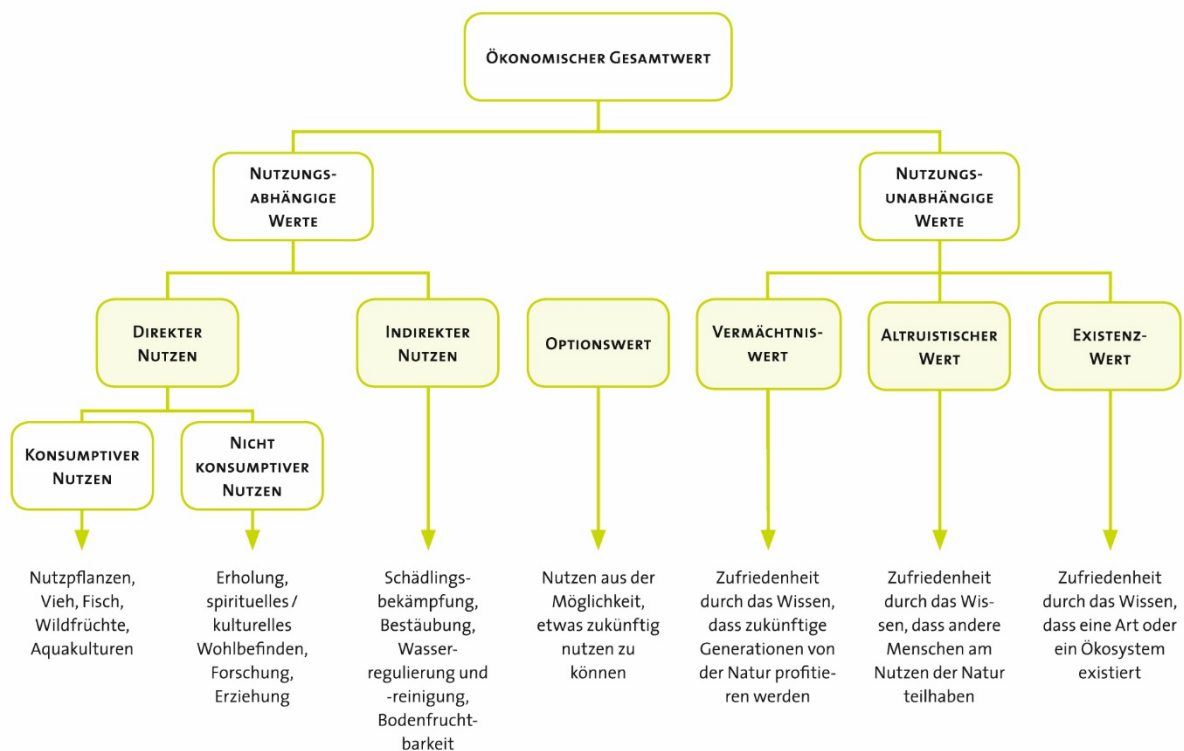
Ökonomischer Gesamtwert

Nutzungsabhängige Werte

Nutzungsunabhängige Werte

Direkter Nutzen

Indirekter Nutzen

Optionswert

Vermächtniswert

Altruistischer Wert

Existenz-Wert

Konsumptiver Nutzen

Nicht konsumptiver Nutzen

Nutzpflanzen, Vieh, Fisch, Wildfrüchte, Aquakulturen

Erholung, spirituelles / kulturelles Wohlbefinden, Forschung, Erziehung

Schädlingsbekämpfung, Bestäubung, Wasserregulierung und -reinigung, Bodenfruchtbarkeit

Nutzen aus der Möglichkeit, etwas zukünftig nutzen zu können

Zufriedenheit durch das Wissen, dass zukünftige Generationen von der Natur profitieren werden

Zufriedenheit durch das Wissen, dass andere Menschen am Nutzen der Natur teilhaben

Zufriedenheit durch das Wissen, dass eine Art oder ein Ökosystem existiert